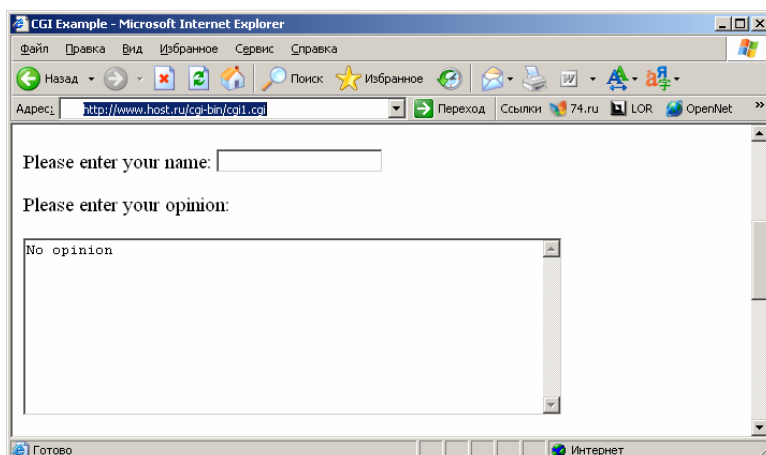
CGI Example - Microsoft Internet Explorer

Файл Правка Вид Избранное Сервис Справка

Назад Поиск Избранное

Адрес: http://www.host.ru/cgi-bin/cgi1.cgi Переход Ссылки 74.ru LOR OpenNet »

Please enter your name:

Please enter your opinion:

No opinion

Готово Интернет